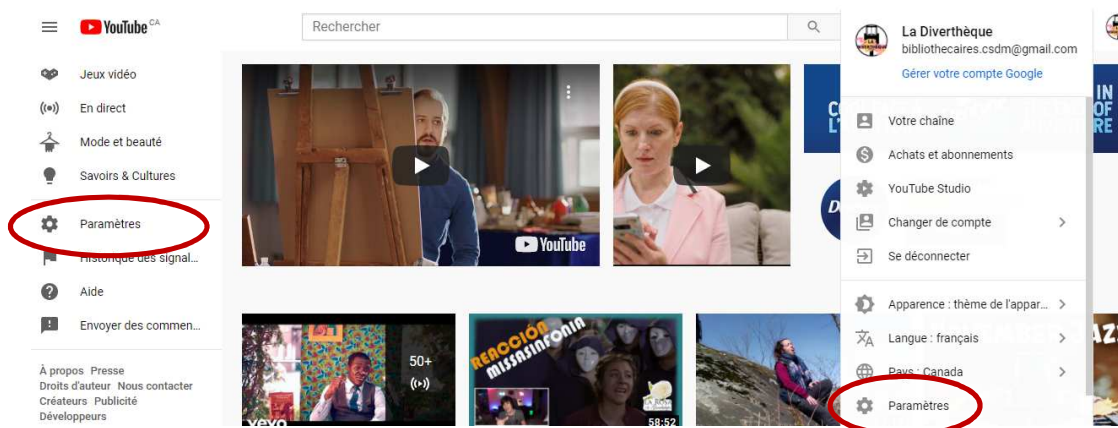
YouTube CA

Rechercher

Jeux vidéo
En direct
Mode et beauté
Savoirs & Cultures
Paramètres
Historique des signal...
Aide
Envoyer des commen...

À propos Presse
Droits d'auteur Nous contacter
Créateurs Publicité
Développeurs

YouTube

50+

REACCIÓN MISSASINFONIA

58:52

vevo

La Diverthèque
bibliothecaires.csdm@gmail.com
Gérer votre compte Google

Votre chaîne
Achats et abonnements
YouTube Studio
Changer de compte
Se déconnecter
Apparence : thème de l'appar...
Langue : français
Pays : Canada
Paramètres